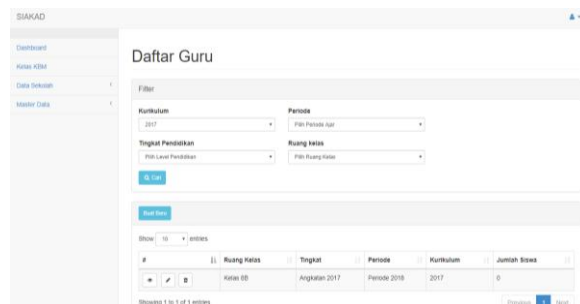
SIAKAD

Dashboard
Kelas KBM
Data Sekolah
Master Data

Daftar Guru

Filter

Kurikulum
2017

Periode
Pilih Periode Ajar

Tingkat Pendidikan
Pilih Level Pendidikan

Ruang kelas
Pilih Ruang Kelas

Q Cari

Buat Baru

Show 10 entries

| # | Ruang Kelas | Tingkat | Periode | Kurikulum | Jumlah Siswa |
|---|---|---|---|---|---|
| | Kelas 8B | Angkatan 2017 | Periode 2018 | 2017 | 0 |

Showing 1 to 1 of 1 entries

Previous 1 Next